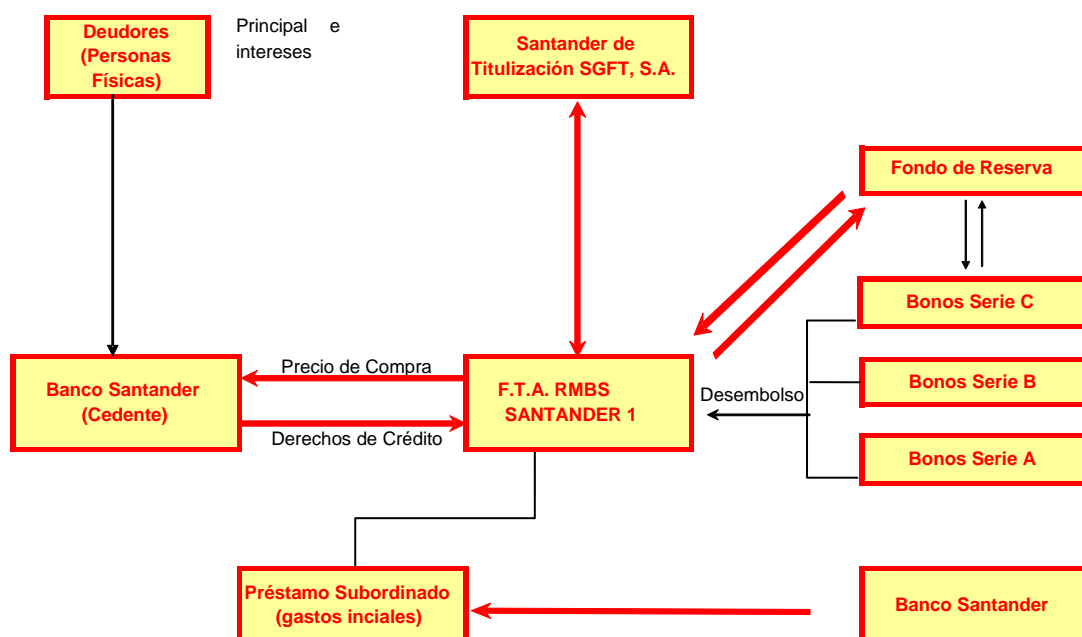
Deudores (Personas Físicas)

Principal e intereses

Santander de Titulización SGFT, S.A.

Fondo de Reserva

Bonos Serie C

Banco Santander (Cedente)

Precio de Compra

Derechos de Crédito

F.T.A. RMBS SANTANDER 1

Desembolso

Bonos Serie B

Bonos Serie A

Préstamo Subordinado (gastos inciales)

Banco Santander